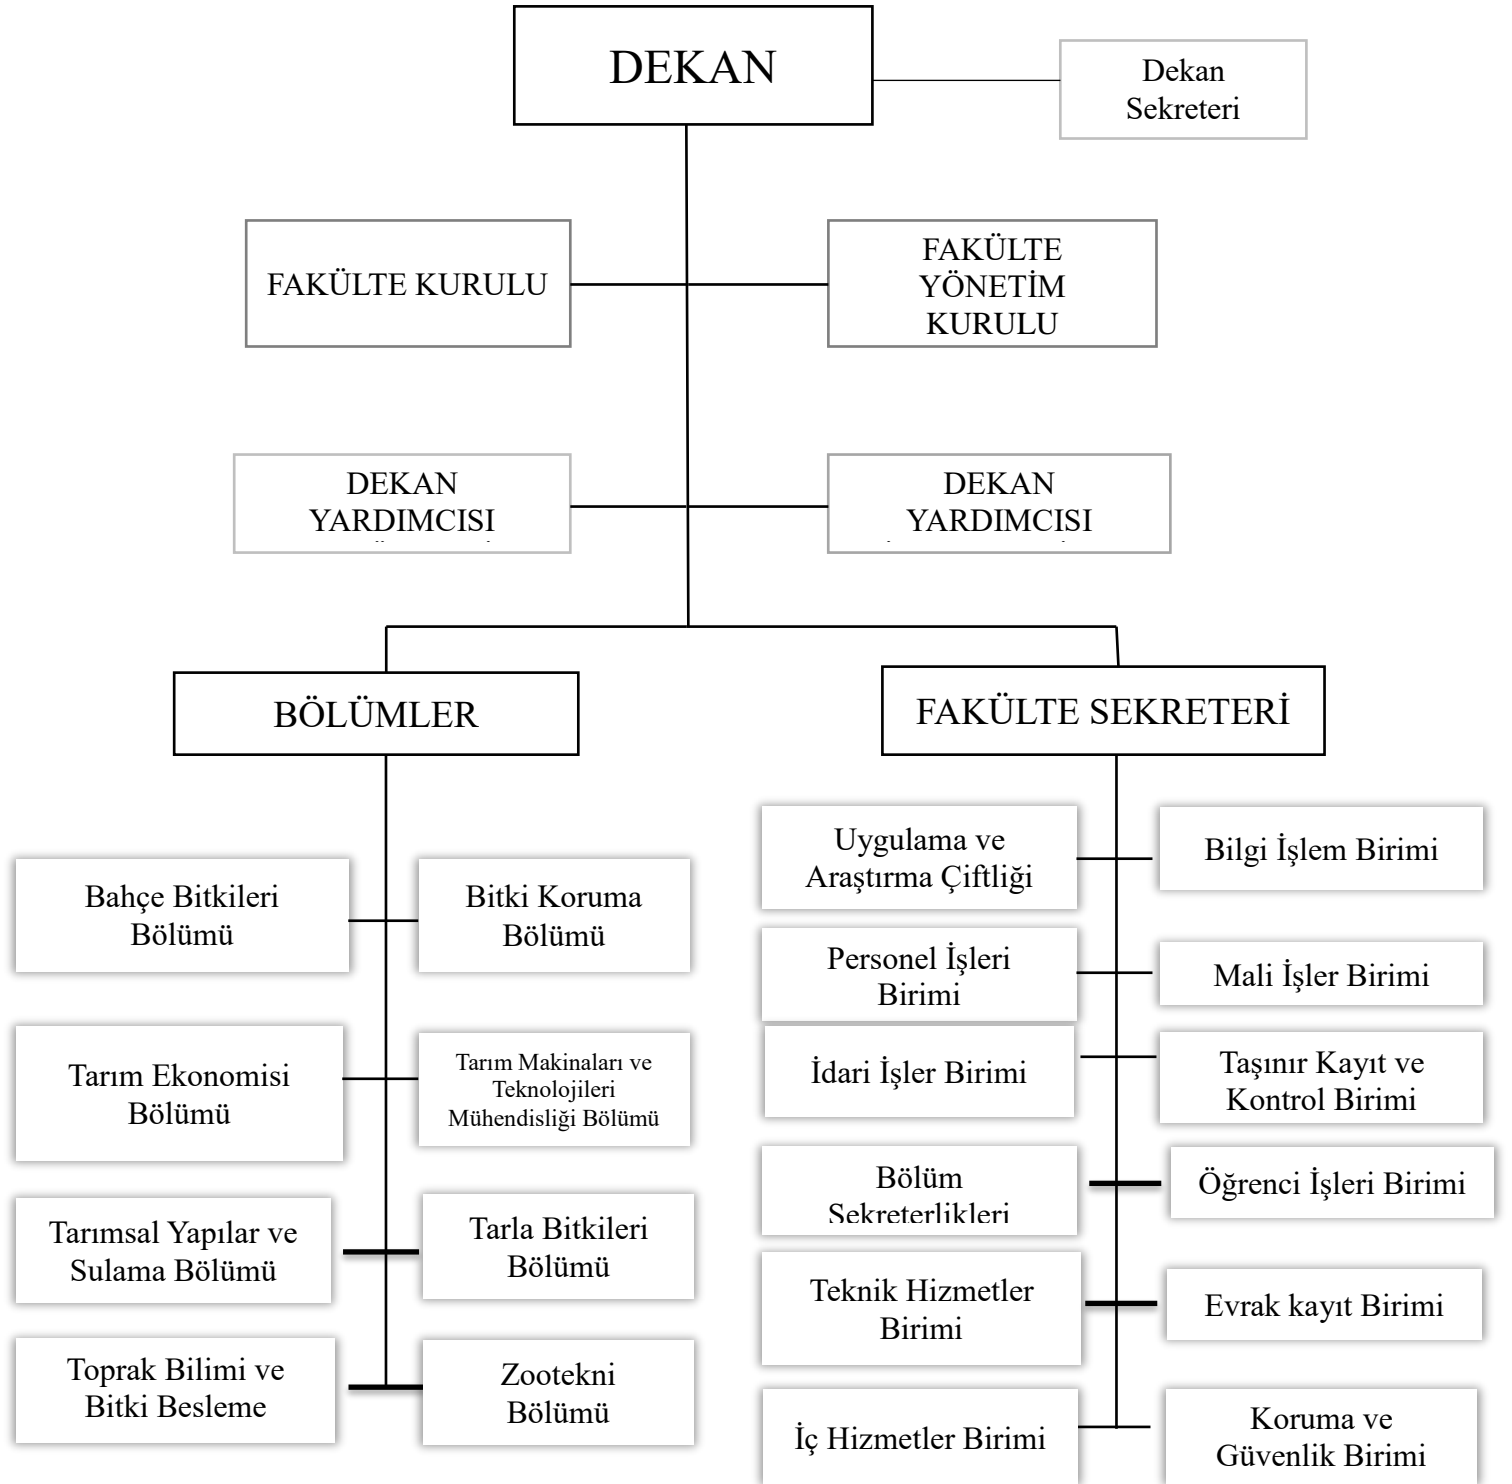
DEKAN

Dekan Sekreteri

FAKÜLTE KURULU

FAKÜLTE YÖNETİM KURULU

DEKAN YARDIMCISI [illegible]

DEKAN YARDIMCISI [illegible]

BÖLÜMLER

FAKÜLTE SEKRETERİ

Bahçe Bitkileri Bölümü

Bitki Koruma Bölümü

Tarım Ekonomisi Bölümü

Tarım Makinaları ve Teknolojileri Mühendisliği Bölümü

Tarımsal Yapılar ve Sulama Bölümü

Tarla Bitkileri Bölümü

Toprak Bilimi ve Bitki Besleme

Zootekni Bölümü

Uygulama ve Araştırma Çiftliği

Bilgi İşlem Birimi

Personel İşleri Birimi

Mali İşler Birimi

İdari İşler Birimi

Taşınır Kayıt ve Kontrol Birimi

Bölüm Sekreterlikleri

Öğrenci İşleri Birimi

Teknik Hizmetler Birimi

Evrak kayıt Birimi

İç Hizmetler Birimi

Koruma ve Güvenlik Birimi